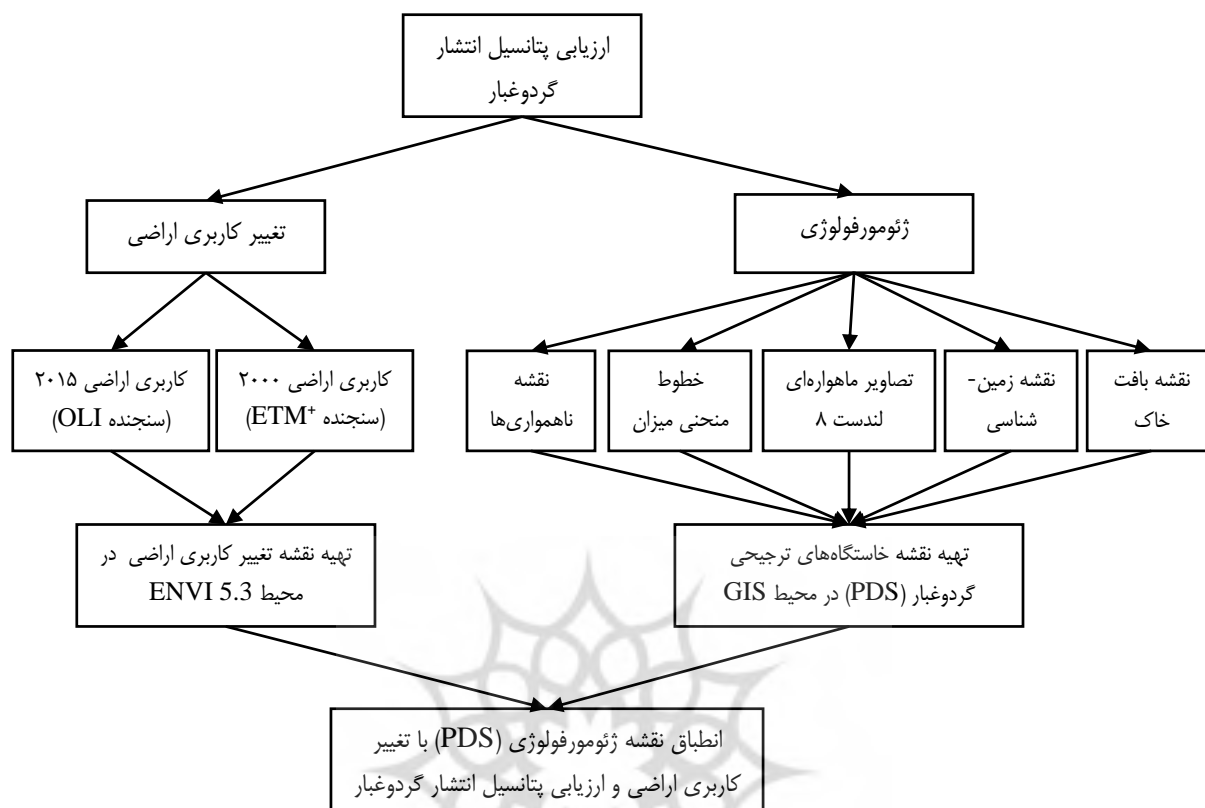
ارزیابی پتانسیل انتشار گردوغبار

تغییر کاربری اراضی

ژئومورفولوژی

کاربری اراضی ۲۰۱۵ (سنجنده OLI)

کاربری اراضی ۲۰۰۰ (سنجنده $ETM^+$)

نقشه ناهمواری‌ها

خطوط منحنی میزان

تصاویر ماهواره‌ای لندست ۸

نقشه زمین-شناسی

نقشه بافت خاک

تهیه نقشه تغییر کاربری اراضی در محیط ENVI 5.3

تهیه نقشه خاستگاه‌های ترجیحی گردوغبار (PDS) در محیط GIS

انطباق نقشه ژئومورفولوژی (PDS) با تغییر کاربری اراضی و ارزیابی پتانسیل انتشار گردوغبار